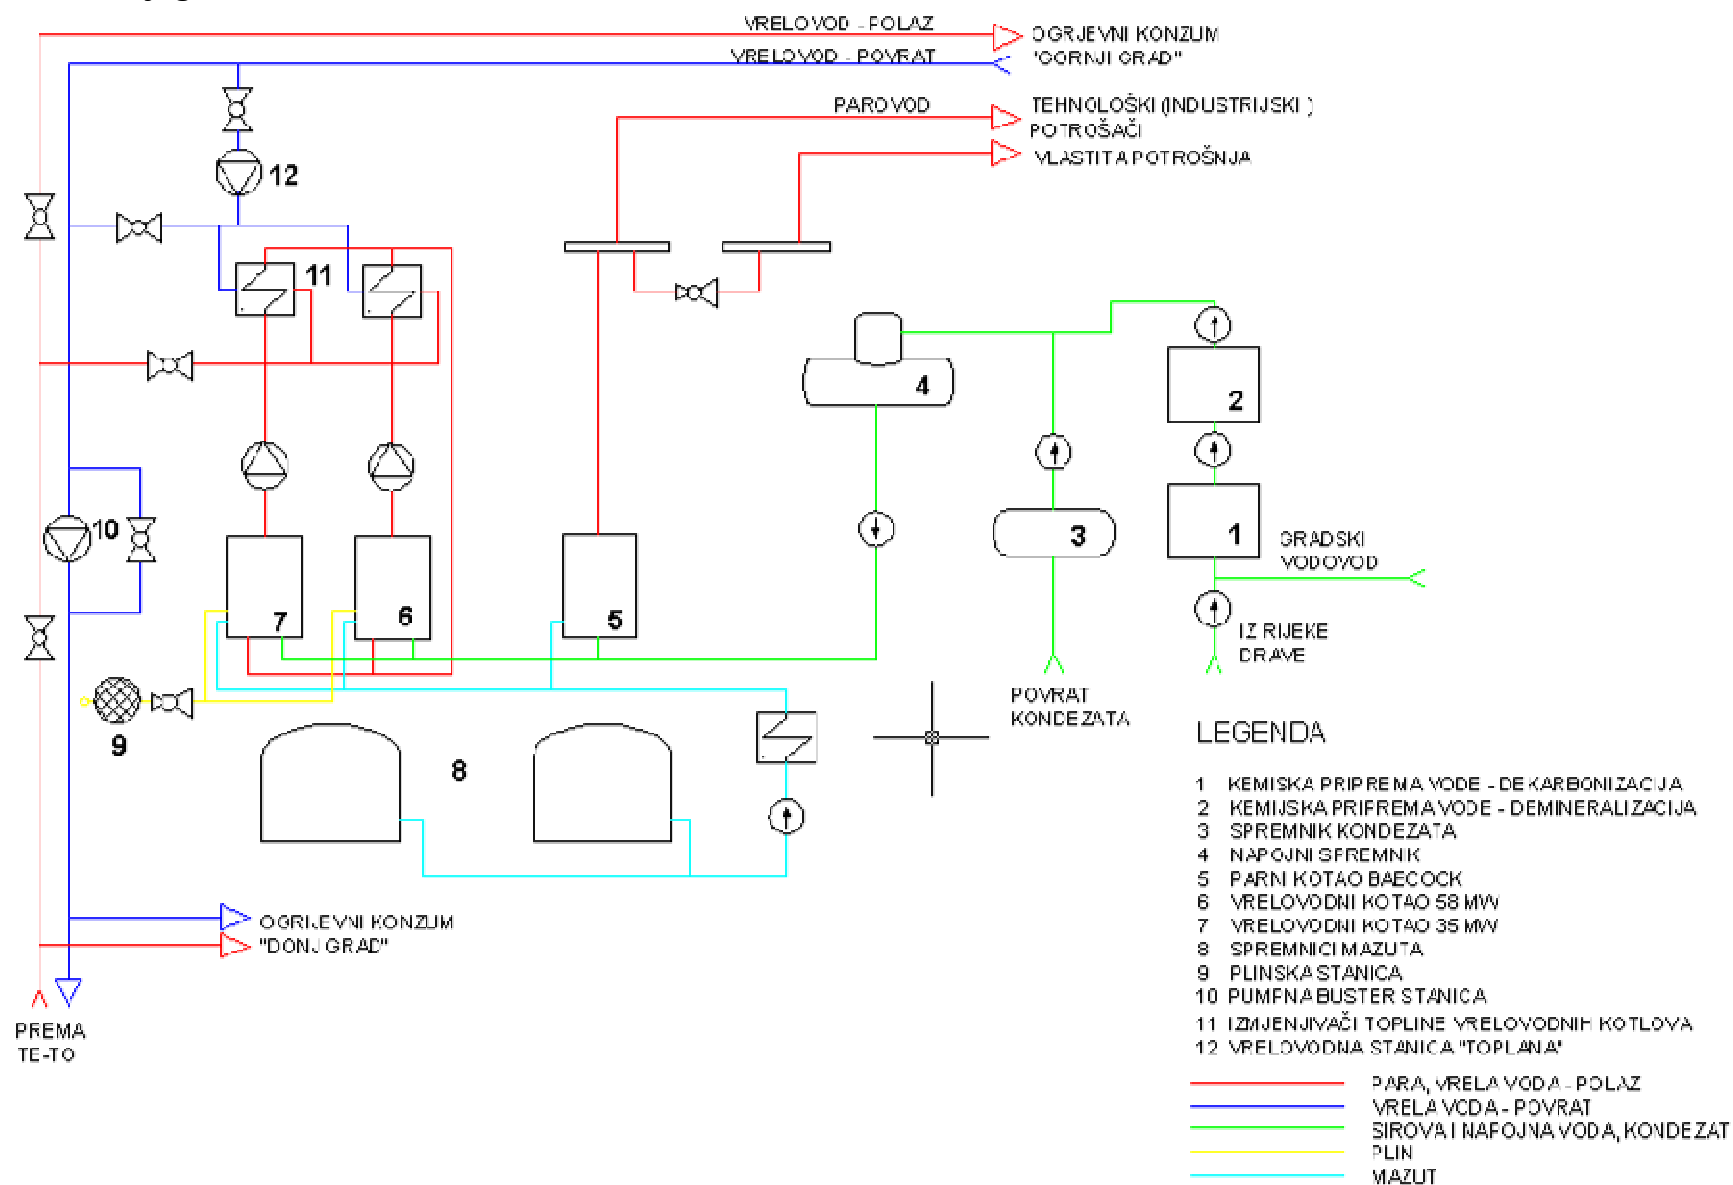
VRELOVOD - POLAZ
OGRJEVNI KONZUM "GORNJI GRAD"
VRELOVOD - POVRAT
PAROVOD
TEHNOLOŠKI (INDUSTRIJSKI) POTROŠAČI
VLASTITA POTROŠNJA
12
11
4
2
10
3
1
GRADSKI VODOVOD
7
6
5
IZ RIJEKE DRAVE
9
POVRAT KONDEZATA
8
LEGENDA
1 KEMISKA PRIPREMA VODE - DEKARBONIZACIJA
2 KEMIJSKA PRIPREMA VODE - DEMINERALIZACIJA
3 SPREMNIK KONDEZATA
4 NAPOJNI SPREMNIK
5 PARNI KOTAO BAECOCK
6 VRELOVODNI KOTAO 58 MW
7 VRELOVODNI KOTAO 35 MW
8 SPREMNICI MAZUTA
9 PLINSKA STANICA
10 PUMPNA BUSTER STANICA
11 IZMJENJIVAČI TOPLINE VRELOVODNIH KOTLOVA
12 VRELOVODNA STANICA "TOPLANA"
OGRIJEVNI KONZUM "DONJ GRAD"
PREMA TE-TO
PARA, VRELA VODA - POLAZ
VRELA VODA - POVRAT
SIROVA I NAPOJNA VODA, KONDEZAT
PLIN
MAZUT